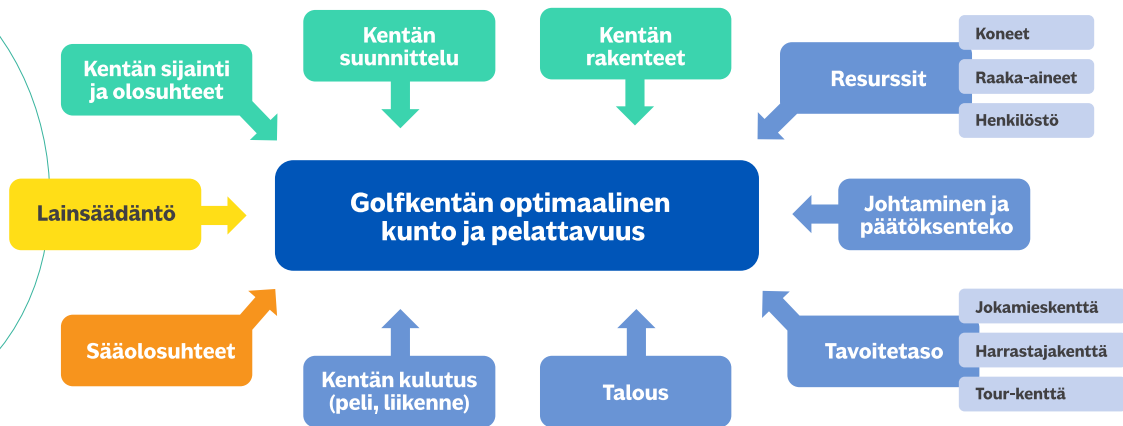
Kentän sijainti ja olosuhteet

Kentän suunnittelu

Kentän rakenteet

Resurssit

Koneet

Raaka-aineet

Henkilöstö

Lainsäädäntö

Golfkentän optimaalinen kunto ja pelattavuus

Johtaminen ja päätöksenteko

Sääolosuhteet

Kentän kulutus (peli, liikenne)

Talous

Tavoitetaso

Jokamieskenttä

Harrastajakenttä

Tour-kenttä